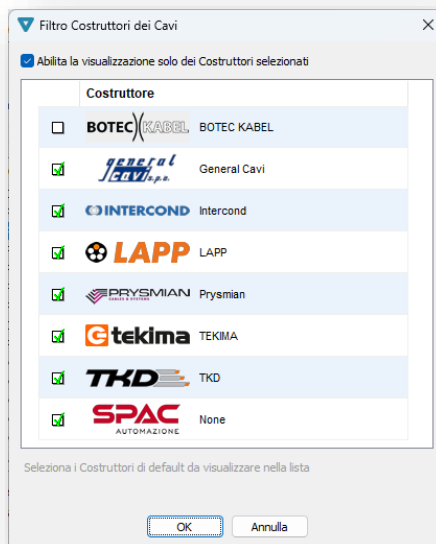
Filtro Costruttori dei Cavi

Abilita la visualizzazione solo dei Costruttori selezionati

| | Costruttore | |
|---|---|---|
| | BOTEC KABEL | BOTEC KABEL |
| | general cavi s.p.a. | General Cavi |
| | INTERCOND | Intercond |
| | LAPP | LAPP |
| | PRYSMIAN CABLES & SYSTEMS | Prysmian |
| | tekima | TEKIMA |
| | TKD | TKD |
| | SPAC AUTOMAZIONE | None |

Seleziona i Costruttori di default da visualizzare nella lista

OK Annulla